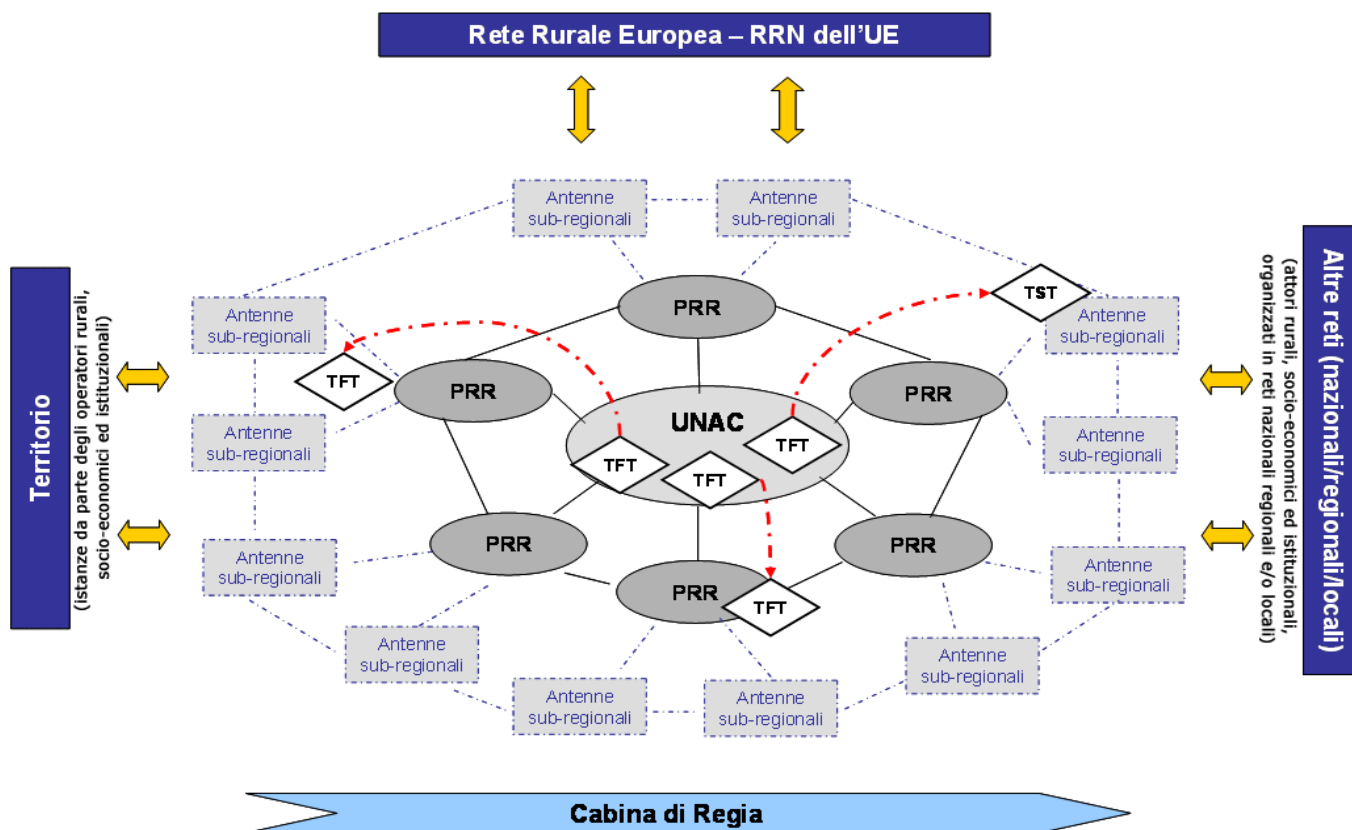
Rete Rurale Europea – RRN dell'UE

Territorio

(istanze da parte degli operatori rurali, socio-economici ed istituzionali)

Altre reti (nazionali/regionali/locali)

(attori rurali, socio-economici ed istituzionali, organizzati in reti nazionali regionali e/o locali)

Antenne sub-regionali

Antenne sub-regionali

Antenne sub-regionali

Antenne sub-regionali

TST

Antenne sub-regionali

PRR

TFT

PRR

PRR

Antenne sub-regionali

UNAC

TFT

Antenne sub-regionali

TFT

TFT

PRR

PRR

Antenne sub-regionali

Antenne sub-regionali

PRR

TFT

Antenne sub-regionali

Antenne sub-regionali

Antenne sub-regionali

Antenne sub-regionali

Antenne sub-regionali

Cabina di Regia